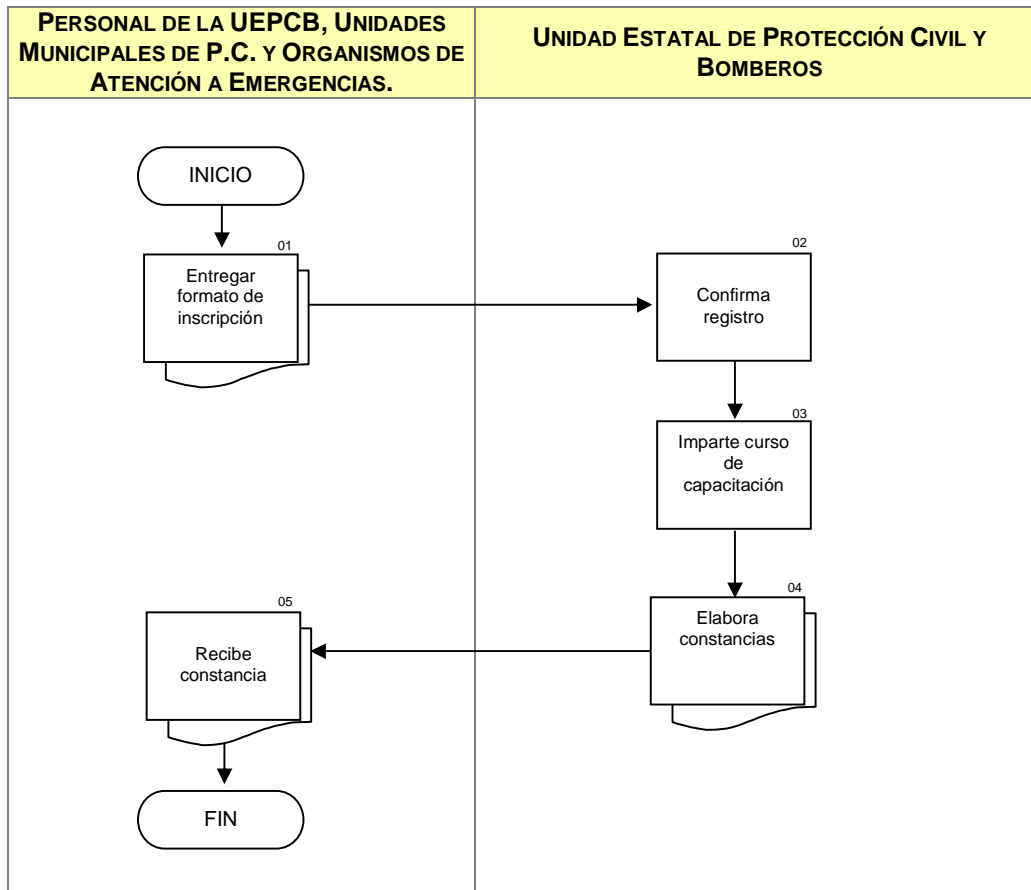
| PERSONAL DE LA UEPCB, UNIDADES MUNICIPALES DE P.C. Y ORGANISMOS DE ATENCIÓN A EMERGENCIAS. | UNIDAD ESTATAL DE PROTECCIÓN CIVIL Y BOMBEROS |
|---|---|

INICIO

01
Entregar formato de inscripción

02
Confirma registro

03
Imparte curso de capacitación

04
Elabora constancias

05
Recibe constancia

FIN